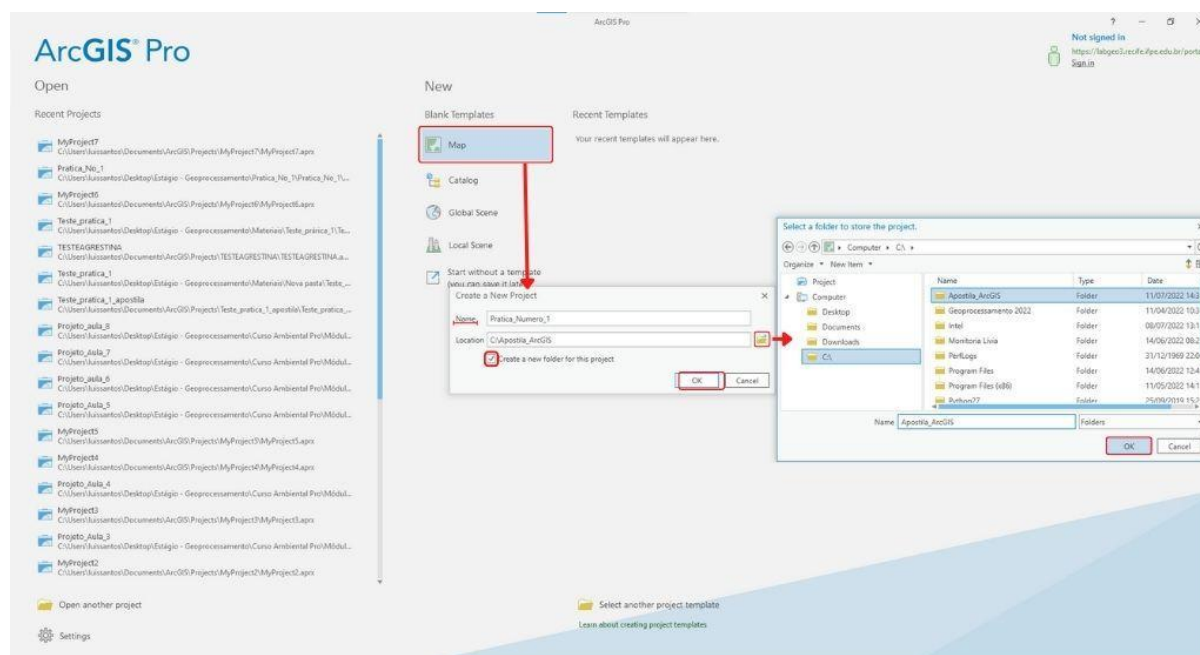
ArcGIS Pro

? – ☐ ×
Not signed in
https://labgeo3.recife.ifpe.edu.br/porta
Sign in

Open

Recent Projects

MyProject7
C:\Users\luissantos\Documents\ArcGIS\Projects\MyProject7\MyProject7.aprx

Pratica_No_1
C:\Users\luissantos\Desktop\Estágio - Geoprocessamento\Pratica_No_1\Pratica_No_1\...

MyProject6
C:\Users\luissantos\Documents\ArcGIS\Projects\MyProject6\MyProject6.aprx

Teste_pratica_1
C:\Users\luissantos\Desktop\Estágio - Geoprocessamento\Materiais\Teste_pratica_1\Te...

TESTEAGRESTINA
C:\Users\luissantos\Documents\ArcGIS\Projects\TESTEAGRESTINA\TESTEAGRESTINA.a...

Teste_pratica_1
C:\Users\luissantos\Desktop\Estágio - Geoprocessamento\Materiais\Nova pasta\Teste_...

Teste_pratica_1_apostila
C:\Users\luissantos\Documents\ArcGIS\Projects\Teste_pratica_1_apostila\Teste_pratica_...

Projeto_aula_8
C:\Users\luissantos\Desktop\Estágio - Geoprocessamento\Curso Ambiental Pro\Módul...

Projeto_Aula_7
C:\Users\luissantos\Desktop\Estágio - Geoprocessamento\Curso Ambiental Pro\Módul...

Projeto_aula_6
C:\Users\luissantos\Desktop\Estágio - Geoprocessamento\Curso Ambiental Pro\Módul...

Projeto_Aula_5
C:\Users\luissantos\Desktop\Estágio - Geoprocessamento\Curso Ambiental Pro\Módul...

MyProject5
C:\Users\luissantos\Documents\ArcGIS\Projects\MyProject5\MyProject5.aprx

MyProject4
C:\Users\luissantos\Documents\ArcGIS\Projects\MyProject4\MyProject4.aprx

Projeto_Aula_4
C:\Users\luissantos\Desktop\Estágio - Geoprocessamento\Curso Ambiental Pro\Módul...

MyProject3
C:\Users\luissantos\Documents\ArcGIS\Projects\MyProject3\MyProject3.aprx

Projeto_Aula_3
C:\Users\luissantos\Desktop\Estágio - Geoprocessamento\Curso Ambiental Pro\Módul...

MyProject2
C:\Users\luissantos\Documents\ArcGIS\Projects\MyProject2\MyProject2.aprx

Open another project

Settings

ArcGIS Pro

New

Blank Templates

Map
Catalog
Global Scene
Local Scene
Start without a template (you can save it later)

Recent Templates

Your recent templates will appear here.

Create a New Project ×
Name Pratica_Numero_1
Location C:\Apostila_ArcGIS
Create a new folder for this project
OK Cancel

Select another project template
Learn about creating project templates

Select a folder to store the project.
Computer › C:\ ›
Organize ▾ New Item ▾

Project
Computer
Desktop
Documents
Downloads
C:\

| Name | Type | Date |
|---|---|---|
| Apostila_ArcGIS | Folder | 11/07/2022 14:3 |
| Geoprocessamento 2022 | Folder | 11/04/2022 10:3 |
| Intel | Folder | 08/07/2022 13:1 |
| Monitoria Livia | Folder | 14/06/2022 08:2 |
| PerfLogs | Folder | 31/12/1969 22:0 |
| Program Files | Folder | 14/06/2022 12:4 |
| Program Files (x86) | Folder | 11/05/2022 14:1 |
| Python27 | Folder | 25/09/2019 15:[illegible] |

Name Apostila_ArcGIS
Folders
OK Cancel